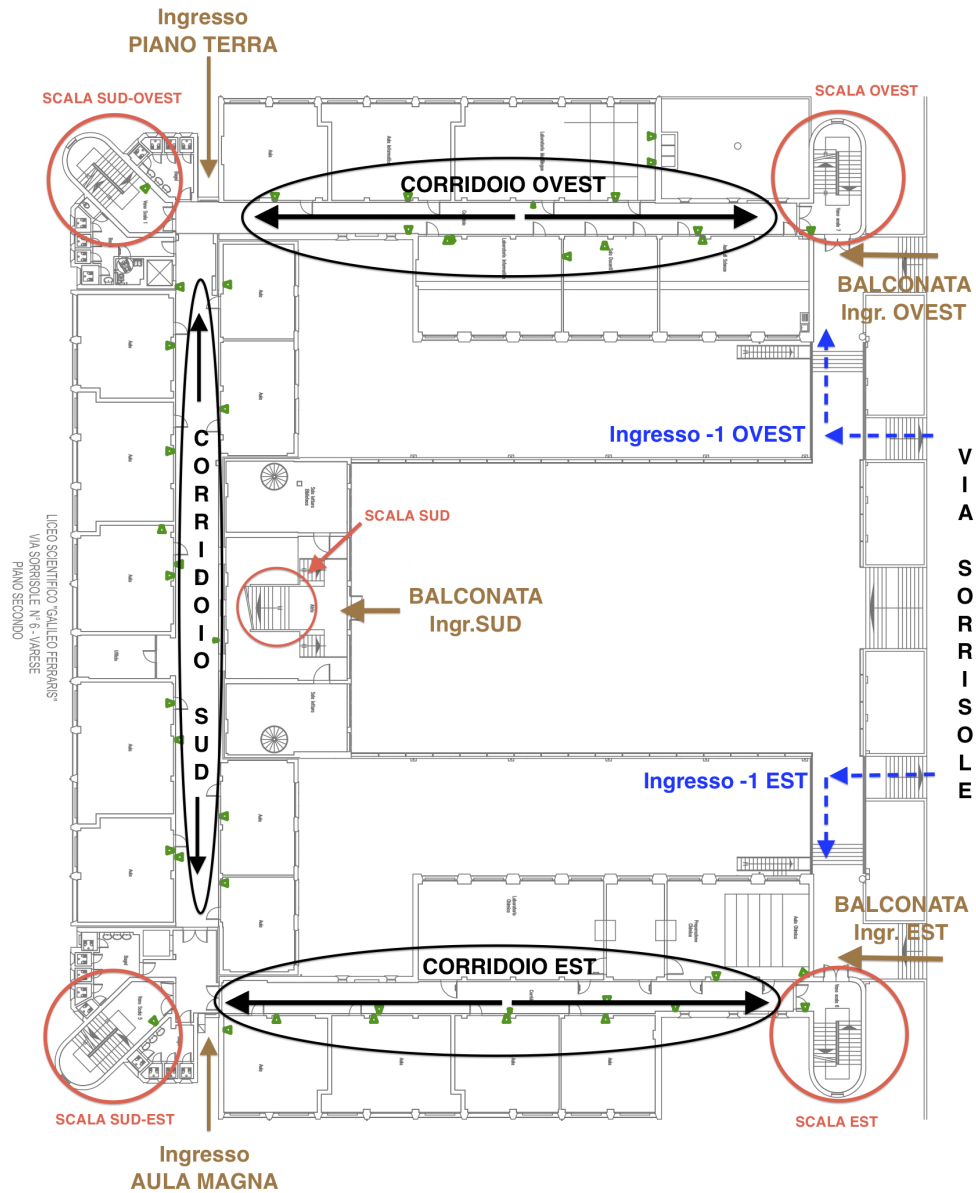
Ingresso
PIANO TERRA

SCALA SUD-OVEST

SCALA OVEST

CORRIDOIO OVEST

BALCONATA
Ingr. OVEST

Ingresso -1 OVEST

V
I
A

S
O
R
R
I
S
O
L
E

C
O
R
R
I
D
O
I
O

S
U
D

LICEO SCIENTIFICO "GALILEO FERRARIS"
VIA SORRISOLE N° 6 - VARESE
PIANO SECONDO

SCALA SUD

BALCONATA
Ingr.SUD

Ingresso -1 EST

BALCONATA
Ingr. EST

CORRIDOIO EST

SCALA SUD-EST

SCALA EST

Ingresso
AULA MAGNA